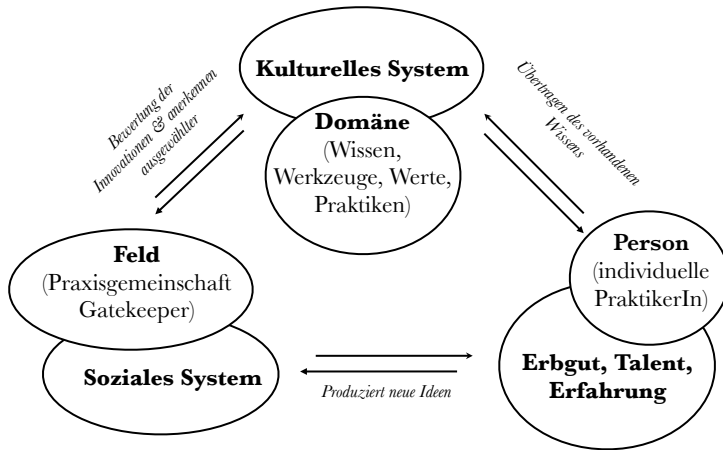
Kulturelles System

Domäne
(Wissen, Werkzeuge, Werte, Praktiken)

Bewertung der Innovationen & anerkennen ausgewählter

Übertragen des vorhandenen Wissens

Feld
(Praxisgemeinschaft Gatekeeper)

Soziales System

Person
(individuelle PraktikerIn)

Erbgut, Talent, Erfahrung

Produziert neue Ideen